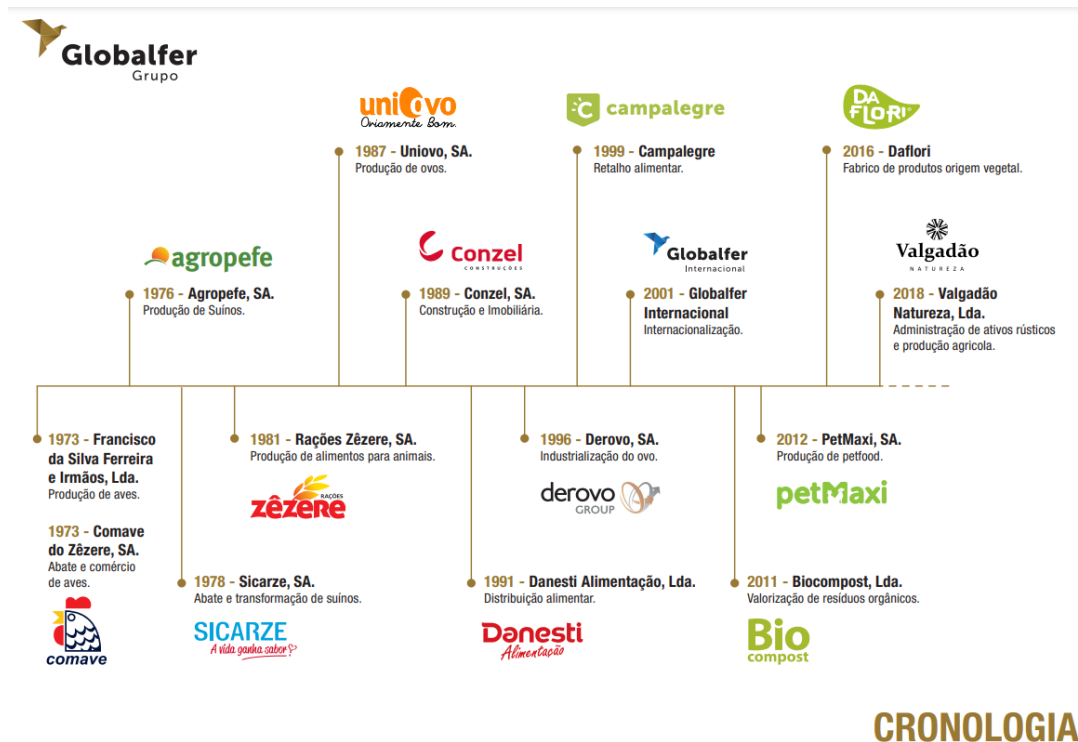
Globalfer
Grupo

unIovo
Ovíamente Bom.

1987 - Uniovo, SA.
Produção de ovos.

campalegre

1999 - Campalegre
Retalho alimentar.

DA FLORI

2016 - Daflori
Fabrico de produtos origem vegetal.

agropefe

1976 - Agropefe, SA.
Produção de Suínos.

Conzel
CONSTRUÇÕES

1989 - Conzel, SA.
Construção e Imobiliária.

Globalfer
Internacional

2001 - Globalfer Internacional
Internacionalização.

Valgadão
NATUREZA

2018 - Valgadão Natureza, Lda.
Administração de ativos rústicos e produção agricola.

1973 - Francisco da Silva Ferreira e Irmãos, Lda.
Produção de aves.

1973 - Comave do Zêzere, SA.
Abate e comércio de aves.

comave

1981 - Rações Zêzere, SA.
Produção de alimentos para animais.

RAÇÕES
zêzere

1978 - Sicarze, SA.
Abate e transformação de suínos.

SICARZE
A vida ganha sabor

1996 - Derovo, SA.
Industrialização do ovo.

derovo
GROUP

1991 - Danesti Alimentação, Lda.
Distribuição alimentar.

Danesti
Alimentação

2012 - PetMaxi, SA.
Produção de petfood.

petMaxi

2011 - Biocompost, Lda.
Valorização de resíduos orgânicos.

Bio
compost

CRONOLOGIA